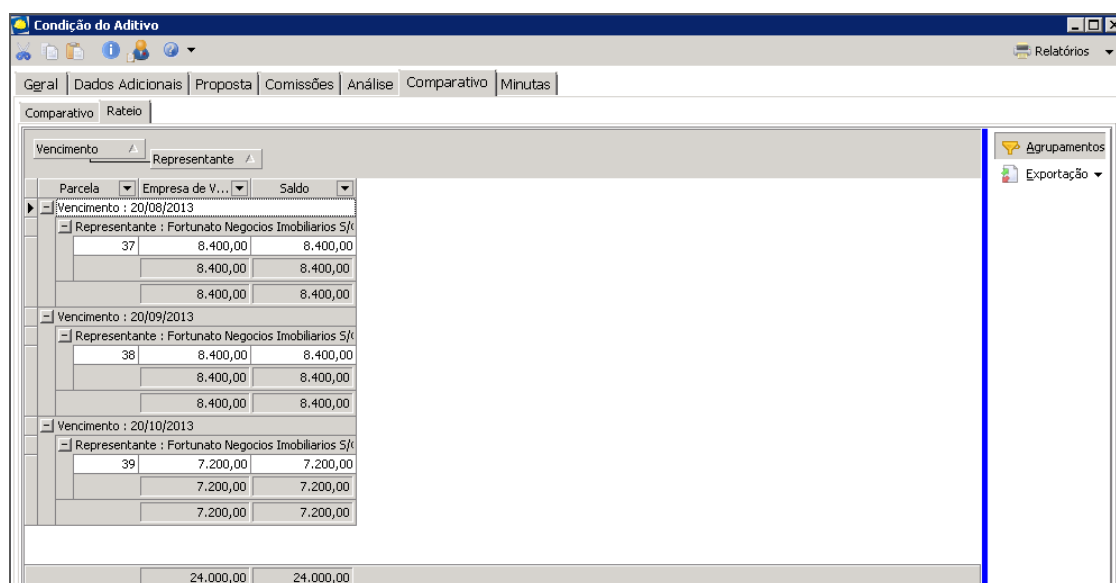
Condição do Aditivo

Relatórios

Geral | Dados Adicionais | Proposta | Comissões | Análise | Comparativo | Minutas

Comparativo | Rateio

Vencimento
Representante

Agrupamentos
Exportação

| Parcela | Empresa de V... | Saldo |
|---|---|---|
| Vencimento : 20/08/2013 | | |
| Representante : Fortunato Negocios Imobiliarios S/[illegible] | | |
| 37 | 8.400,00 | 8.400,00 |
| | 8.400,00 | 8.400,00 |
| | 8.400,00 | 8.400,00 |
| Vencimento : 20/09/2013 | | |
| Representante : Fortunato Negocios Imobiliarios S/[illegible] | | |
| 38 | 8.400,00 | 8.400,00 |
| | 8.400,00 | 8.400,00 |
| | 8.400,00 | 8.400,00 |
| Vencimento : 20/10/2013 | | |
| Representante : Fortunato Negocios Imobiliarios S/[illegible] | | |
| 39 | 7.200,00 | 7.200,00 |
| | 7.200,00 | 7.200,00 |
| | 7.200,00 | 7.200,00 |
| | 24.000,00 | 24.000,00 |